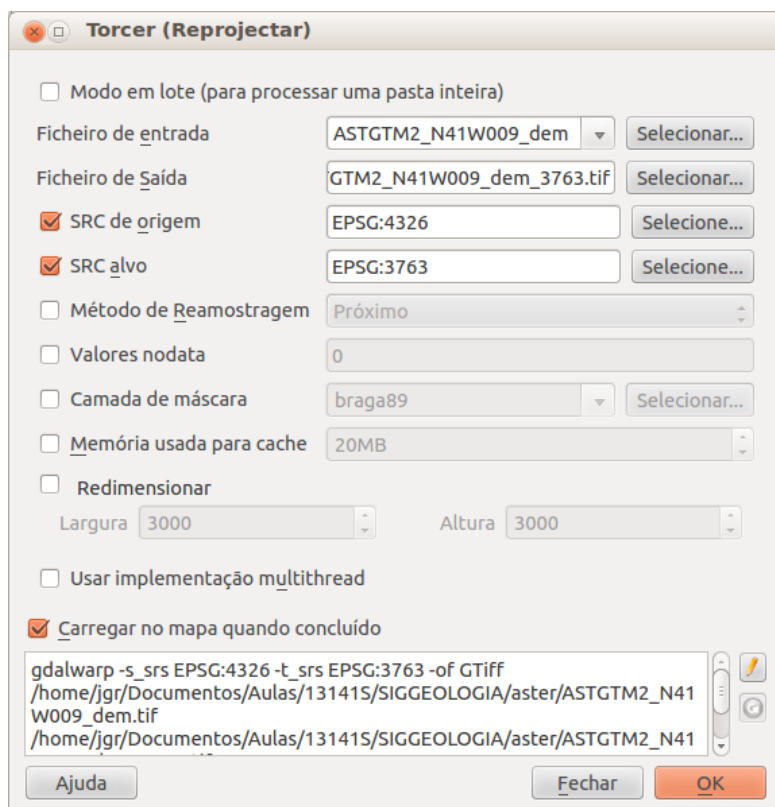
Torcer (Reprojectar)

Modo em lote (para processar uma pasta inteira)

Ficheiro de entrada | ASTGTM2_N41W009_dem | Selecionar...

Ficheiro de Saída | GTM2_N41W009_dem_3763.tif | Selecionar...

SRC de origem | EPSG:4326 | Selecione...

SRC alvo | EPSG:3763 | Selecione...

Método de Reamostragem | Próximo

Valores nodata | 0

Camada de máscara | braga89 | Selecionar...

Memória usada para cache | 20MB

Redimensionar

Largura 3000 Altura 3000

Usar implementação multithread

Carregar no mapa quando concluído

gdalwarp -s_srs EPSG:4326 -t_srs EPSG:3763 -of GTiff /home/jgr/Documentos/Aulas/13141S/SIGGEOLOGIA/aster/ASTGTM2_N41W009_dem.tif /home/jgr/Documentos/Aulas/13141S/SIGGEOLOGIA/aster/ASTGTM2_N41 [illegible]

Ajuda | Fechar | OK